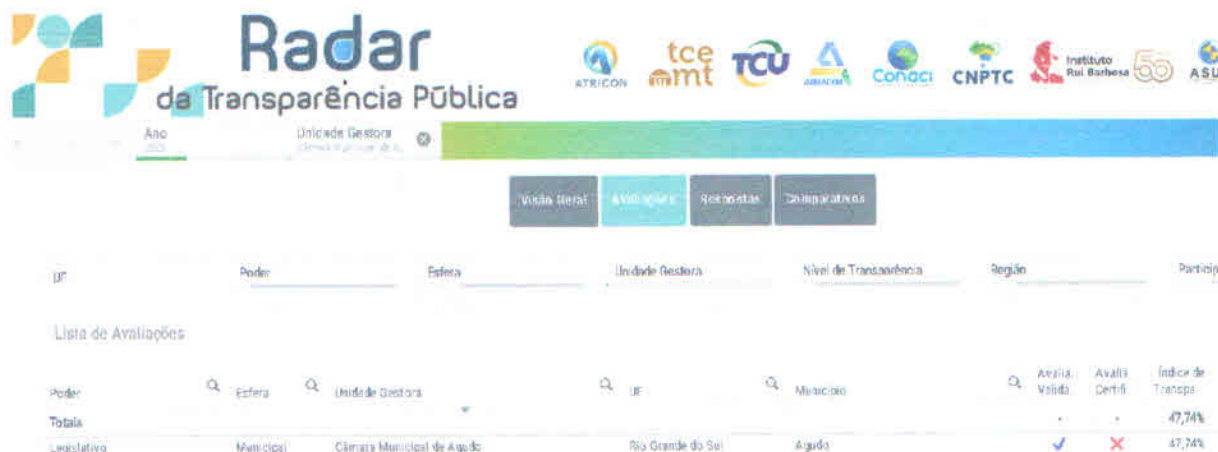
Radar
da Transparência Pública

ATRICON tce mt TCU ABRACOM Conaci CNPTC Instituto Rui Barbosa ASU

Ano
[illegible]

Unidade Gestora
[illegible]

Visão Geral Avaliações Respostas Comparativos

UF Poder Esfera Unidade Gestora Nível de Transparência Região Particip

Lista de Avaliações

| Poder | Esfera | Unidade Gestora | UF | Município | Avalia. Valida | Avalia. Certifi | Índice de Transpa |
|---|---|---|---|---|---|---|---|
| Totais | | | | | - | - | 47,74% |
| Legislativo | Municipal | Câmara Municipal de Agudo | Rio Grande do Sul | Agudo | ✓ | ✗ | 47,74% |